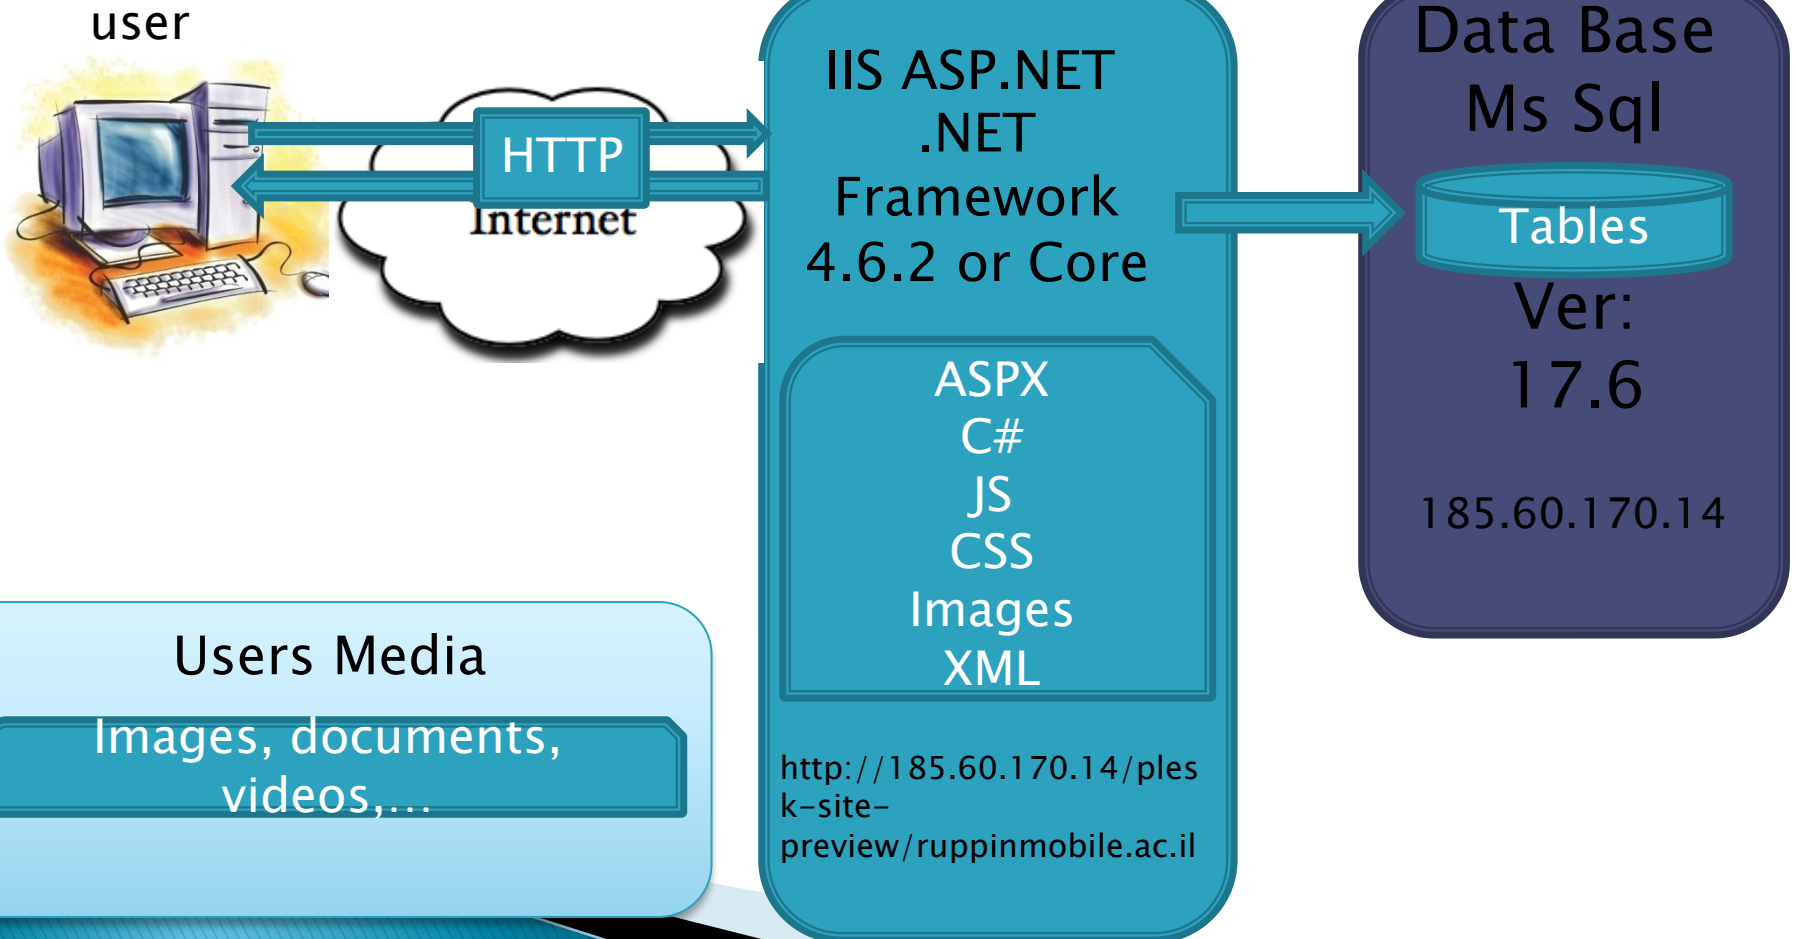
user

HTTP

Internet

IIS ASP.NET .NET Framework 4.6.2 or Core

ASPX
C#
JS
CSS
Images
XML

http://185.60.170.14/plesk-site-preview/ruppinmobile.ac.il

Data Base Ms Sql

Tables

Ver:
17.6

185.60.170.14

Users Media

Images, documents, videos,…